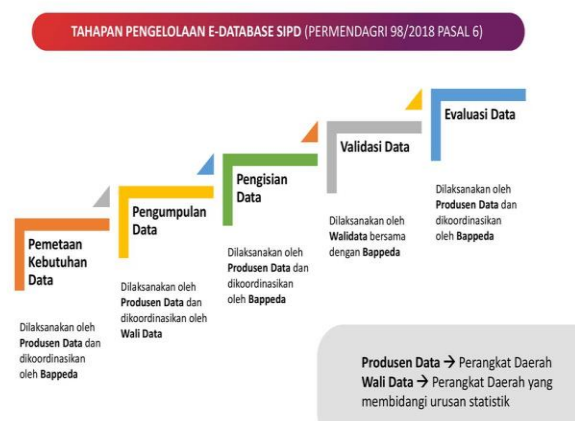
TAHAPAN PENGELOLAAN E-DATABASE SIPD (PERMENDAGRI 98/2018 PASAL 6)

Pemetaan Kebutuhan Data

Dilaksanakan oleh Produsen Data dan dikoordinasikan oleh Bappeda

Pengumpulan Data

Dilaksanakan oleh Produsen Data dan dikoordinasikan oleh Wali Data

Pengisian Data

Dilaksanakan oleh Produsen Data dan dikoordinasikan oleh Bappeda

Validasi Data

Dilaksanakan oleh Walidata bersama dengan Bappeda

Evaluasi Data

Dilaksanakan oleh Produsen Data dan dikoordinasikan oleh Bappeda

Produsen Data → Perangkat Daerah
Wali Data → Perangkat Daerah yang membidangi urusan statistik